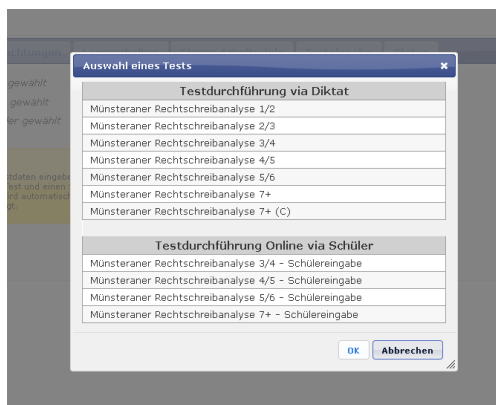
chtungen

gewählt

gewählt

ler gewählt

tdaten eingeb
est und einen
rd automatisch
gt.

Auswahl eines Tests ×

| Testdurchführung via Diktat |
|---|
| Münsteraner Rechtschreibanalyse 1/2 |
| Münsteraner Rechtschreibanalyse 2/3 |
| Münsteraner Rechtschreibanalyse 3/4 |
| Münsteraner Rechtschreibanalyse 4/5 |
| Münsteraner Rechtschreibanalyse 5/6 |
| Münsteraner Rechtschreibanalyse 7+ |
| Münsteraner Rechtschreibanalyse 7+ (C) |

| Testdurchführung Online via Schüler |
|---|
| Münsteraner Rechtschreibanalyse 3/4 - Schülereingabe |
| Münsteraner Rechtschreibanalyse 4/5 - Schülereingabe |
| Münsteraner Rechtschreibanalyse 5/6 - Schülereingabe |
| Münsteraner Rechtschreibanalyse 7+ - Schülereingabe |

OK Abbrechen